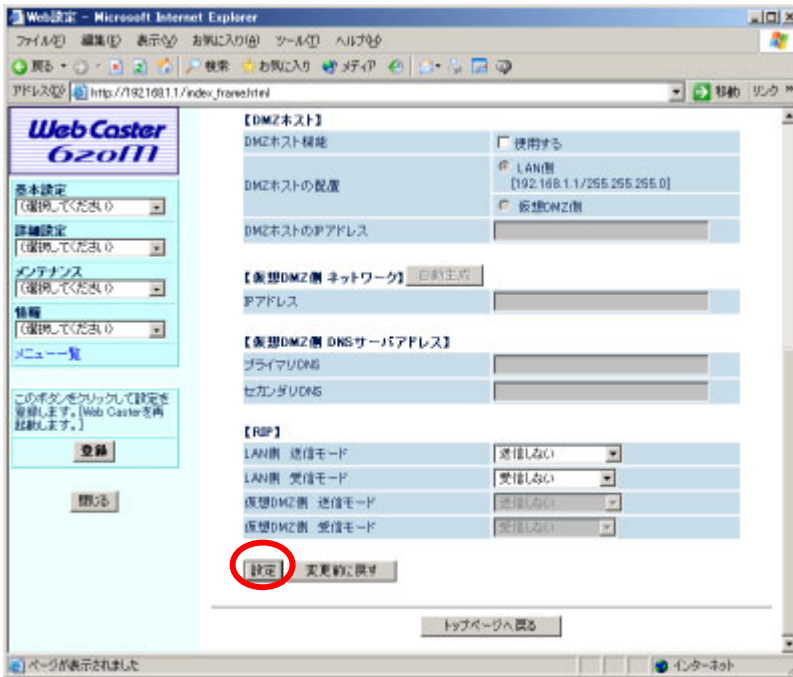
Web設定 - Microsoft Internet Explorer

ファイル(F) 編集(E) 表示(V) お気に入り(A) ツール(T) ヘルプ(H)

戻る 検索 お気に入り メディア

アドレス(D) http://192.168.1.1/index_frame.html 移動 リンク

Web Caster 620M

基本設定
(選択してください)
詳細設定
(選択してください)
メンテナンス
(選択してください)
情報
(選択してください)
メニュー一覧

このボタンをクリックして設定を登録します。[Web Casterを再起動します。]

登録

閉じる

【DMZホスト】

| DMZホスト機能 | 使用する |
|---|---|
| DMZホストの配置 | LAN側 [192.168.1.1/255.255.255.0] 仮想DMZ側 |
| DMZホストのIPアドレス | |

【仮想DMZ側 ネットワーク】 自動生成

| IPアドレス | |
|---|---|

【仮想DMZ側 DNSサーバアドレス】

| プライマリDNS | |
|---|---|
| セカンダリDNS | |

【RIP】

| LAN側 送信モード | 送信しない |
|---|---|
| LAN側 受信モード | 受信しない |
| 仮想DMZ側 送信モード | 送信しない |
| 仮想DMZ側 受信モード | 受信しない |

設定 変更前に戻す

トップページへ戻る

ページが表示されました インターネット